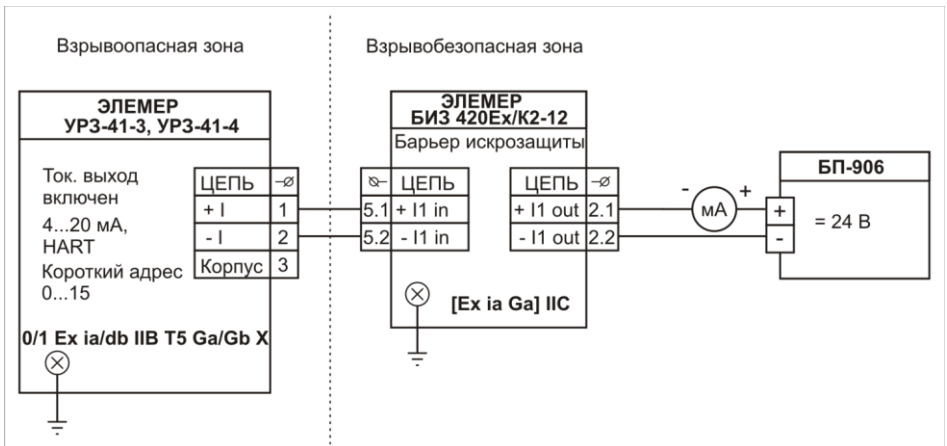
Взрывоопасная зона

Взрывобезопасная зона

ЭЛЕМЕР
УРЗ-41-3, УРЗ-41-4

Ток. выход включен
4...20 мА,
HART
Короткий адрес
0...15

| ЦЕПЬ | -⌀ |
|---|---|
| + I | 1 |
| - I | 2 |
| Корпус | 3 |

0/1 Ex ia/db IIB T5 Ga/Gb X

ЭЛЕМЕР
БИЗ 420Ex/К2-12
Барьер искрозащиты

| ⌀- | ЦЕПЬ |
|---|---|
| 5.1 | + I1 in |
| 5.2 | - I1 in |

| ЦЕПЬ | -⌀ |
|---|---|
| + I1 out | 2.1 |
| - I1 out | 2.2 |

[Ex ia Ga] IIC

-
мА
+

БП-906
+
-
= 24 В